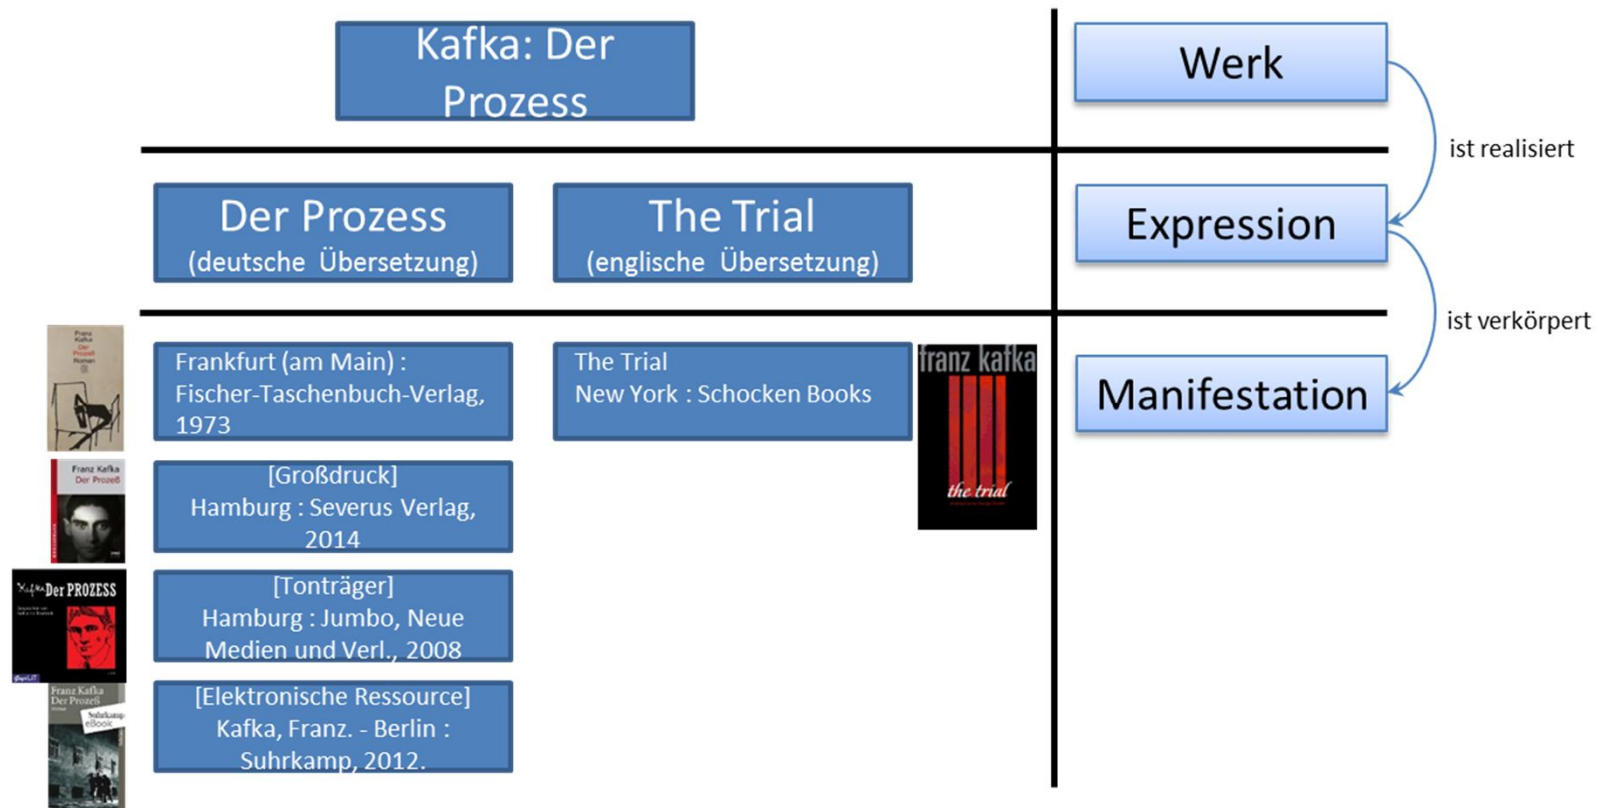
Kafka: Der Prozess

Werk

ist realisiert

Der Prozess
(deutsche Übersetzung)

The Trial
(englische Übersetzung)

Expression

ist verkörpert

Franz Kafka Der Prozeß Roman

Frankfurt (am Main) : Fischer-Taschenbuch-Verlag, 1973

The Trial
New York : Schocken Books

franz kafka
the trial

Manifestation

Franz Kafka Der Prozeß

[Großdruck]
Hamburg : Severus Verlag, 2014

Kafka Der PROZESS

[Tonträger]
Hamburg : Jumbo, Neue Medien und Verl., 2008

Franz Kafka Der Prozeß
Suhrkamp eBook

[Elektronische Ressource]
Kafka, Franz. - Berlin : Suhrkamp, 2012.